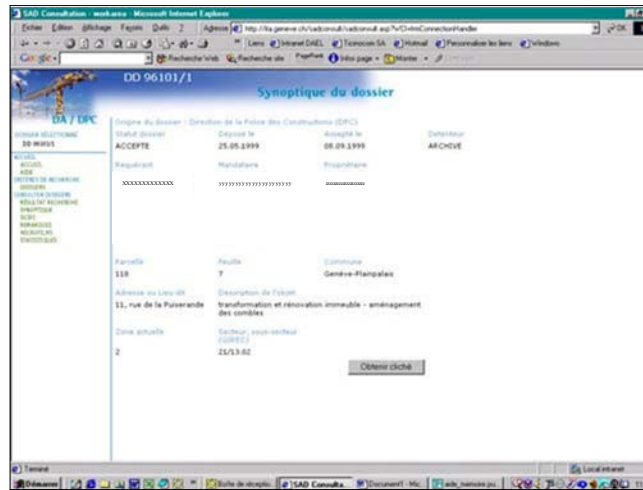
SAD Consultation - workarea - Microsoft Internet Explorer

Fichier Edition Affichage Favoris Outils ?

Adresse http://ka.geneve.ch/sadconsult/sadconsult.asp?s=ConnectionHandler

Liens Intranet DAEL Ticnocom SA Hotmail Personnaliser les liens Windows

Google Recherche Web Recherche site PageRank Infos page Monter

DD 96101/1

Synoptique du dossier

DA / DPC

DOSSIER SÉLECTIONNÉ
DD 96101/1

ACCUEIL
AIDE
CRITÈRES DE RECHERCHE
DOSSIERS
CONSULTER DOSSIERS
RÉSULTAT RECHERCHE
SYNOPTIQUE
SUIVI
REMARQUES
MICROFILMS
STATISTIQUES

Origine du dossier : Direction de la Police des Constructions (DPC)

| Statut dossier | Déposé le | Accepté le | Détenteur |
|---|---|---|---|
| ACCEPTE | 25.05.1999 | 08.09.1999 | ARCHIVE |

| Requérant | Mandataire | Propriétaire |
|---|---|---|
| XXXXXXXXXXXX | XXXXXXXXXXXXXXXXXX | XXXXXXXXX |

| Parcelle | Feuille | Commune |
|---|---|---|
| 118 | 7 | Genève-Plainpalais |

| Adresse ou Lieu dit | Description de l'objet |
|---|---|
| 11, rue de la Puiserande | transformation et rénovation immeuble - aménagement des combles |

| Zone actuelle | Secteur, sous-secteur (GIREC) |
|---|---|
| 2 | 21/13.02 |

Obtenir cliché

Terminé

Local intranet

Démarrer

Boîte de réceptio...

SAD Consulta...

Document1 - Mic...

aide_memoire.pu...